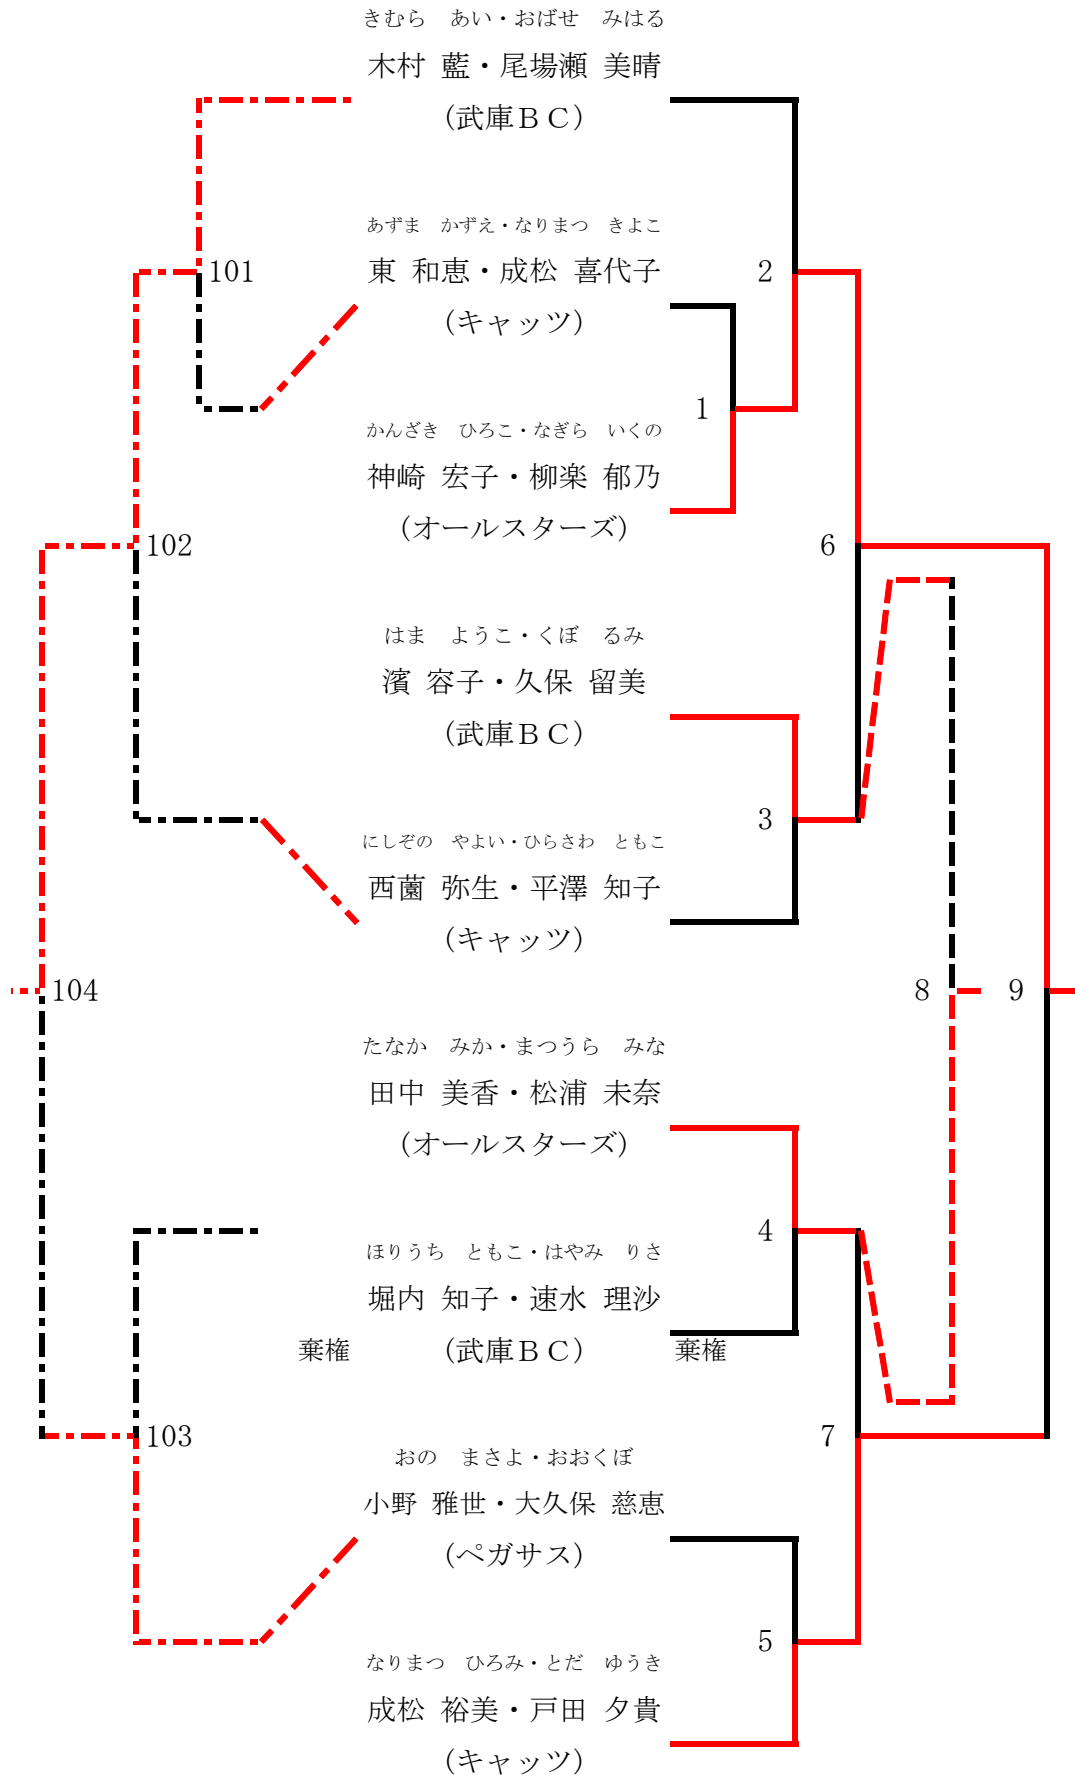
きむら　あい・おばせ　みはる
木村 藍・尾場瀬 美晴
（武庫ＢＣ）

101

あずま　かずえ・なりまつ　きよこ
東 和恵・成松 喜代子
（キャッツ）

2

1

かんざき　ひろこ・なぎら　いくの
神崎 宏子・柳楽 郁乃
（オールスターズ）

102

6

はま　ようこ・くぼ　るみ
濱 容子・久保 留美
（武庫ＢＣ）

3

にしぞの　やよい・ひらさわ　ともこ
西薗 弥生・平澤 知子
（キャッツ）

104

8

9

たなか　みか・まつうら　みな
田中 美香・松浦 未奈
（オールスターズ）

4

ほりうち　ともこ・はやみ　りさ
堀内 知子・速水 理沙
棄権　（武庫ＢＣ）　棄権

103

7

おの　まさよ・おおくぼ
小野 雅世・大久保 慈恵
（ペガサス）

5

なりまつ　ひろみ・とだ　ゆうき
成松 裕美・戸田 夕貴
（キャッツ）